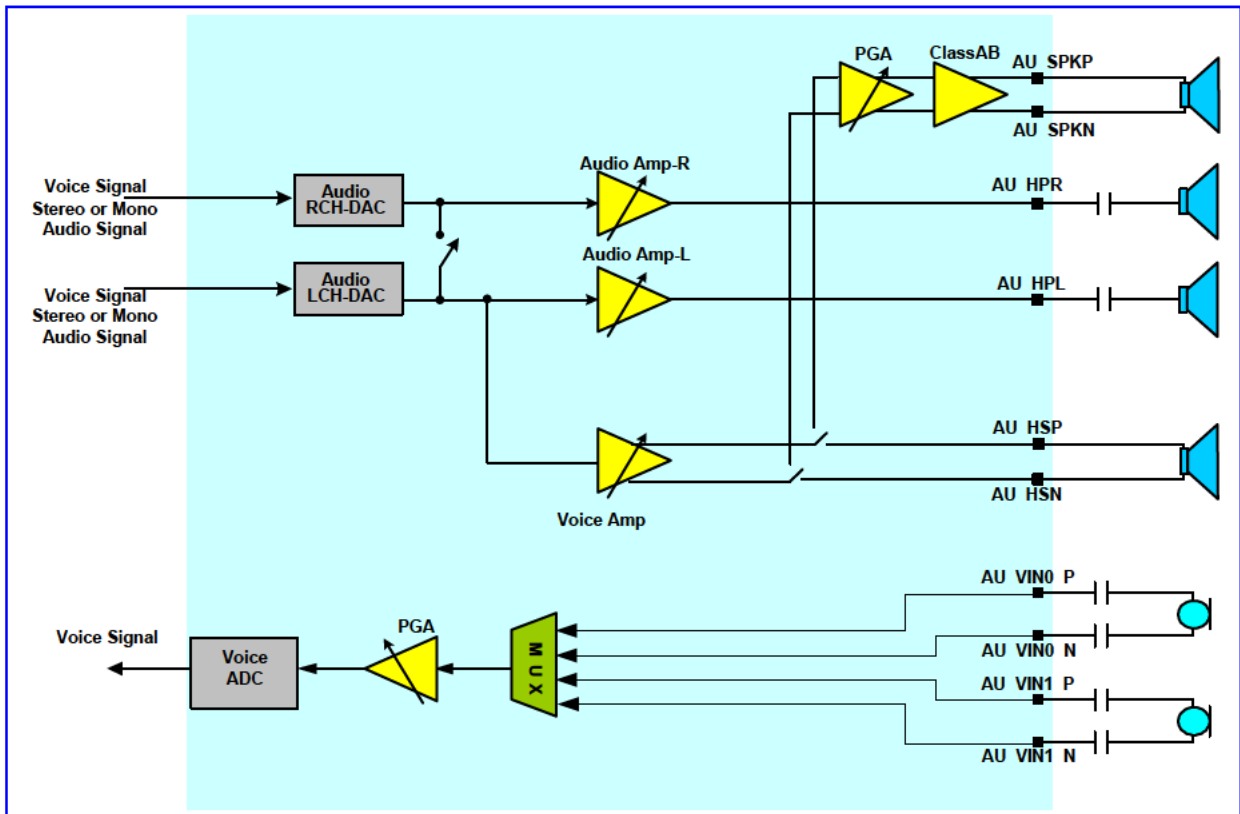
PGA
ClassAB
AU SPKP
AU SPKN
Audio Amp-R
Voice Signal
Stereo or Mono
Audio Signal
Audio
RCH-DAC
AU HPR
Audio Amp-L
Audio
LCH-DAC
Voice Signal
Stereo or Mono
Audio Signal
AU HPL
AU HSP
AU HSN
Voice Amp
AU VIN0 P
Voice Signal
PGA
Voice
ADC
M
U
X
AU VIN0 N
AU VIN1 P
AU VIN1 N